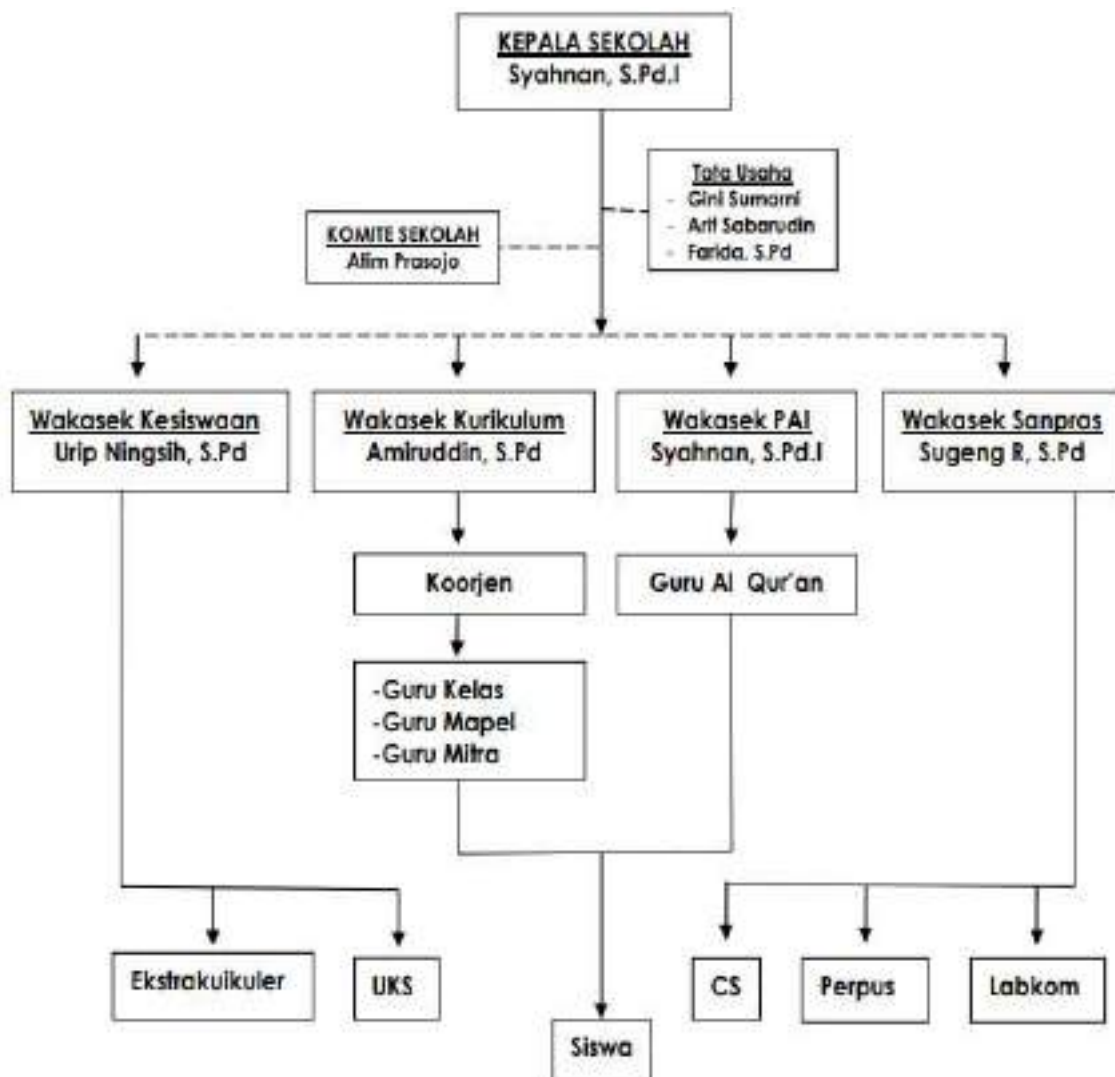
KEPALA SEKOLAH
Syahnan, S.Pd.I

Tata Usaha
- Gini Sumarni
- Arif Sabarudin
- Farida, S.Pd

KOMITE SEKOLAH
Alim Prasojo

Wakasek Kesiswaan
Urip Ningsih, S.Pd

Wakasek Kurikulum
Amiruddin, S.Pd

Wakasek PAI
Syahnan, S.Pd.I

Wakasek Sanpras
Sugeng R, S.Pd

Koorjen

Guru Al Qur'an

-Guru Kelas
-Guru Mapel
-Guru Mitra

Ekstrakuikuler

UKS

CS

Perpus

Labkom

Siswa